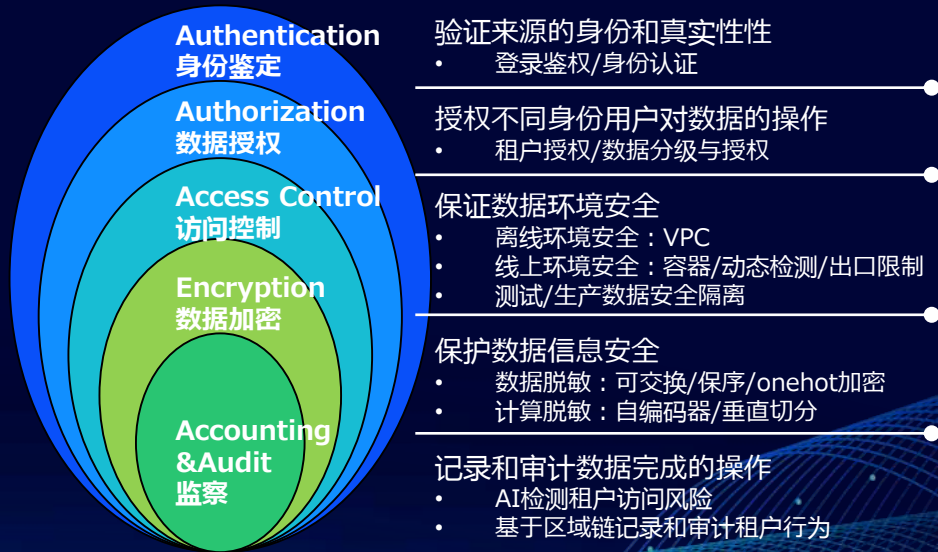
Authentication
身份鉴定

Authorization
数据授权

Access Control
访问控制

Encryption
数据加密

Accounting
&Audit
监察

验证来源的身份和真实性性
• 登录鉴权/身份认证

授权不同身份用户对数据的操作
• 租户授权/数据分级与授权

保证数据环境安全
• 离线环境安全：VPC
• 线上环境安全：容器/动态检测/出口限制
• 测试/生产数据安全隔离

保护数据信息安全
• 数据脱敏：可交换/保序/onehot加密
• 计算脱敏：自编码器/垂直切分

记录和审计数据完成的操作
• AI检测租户访问风险
• 基于区域链记录和审计租户行为